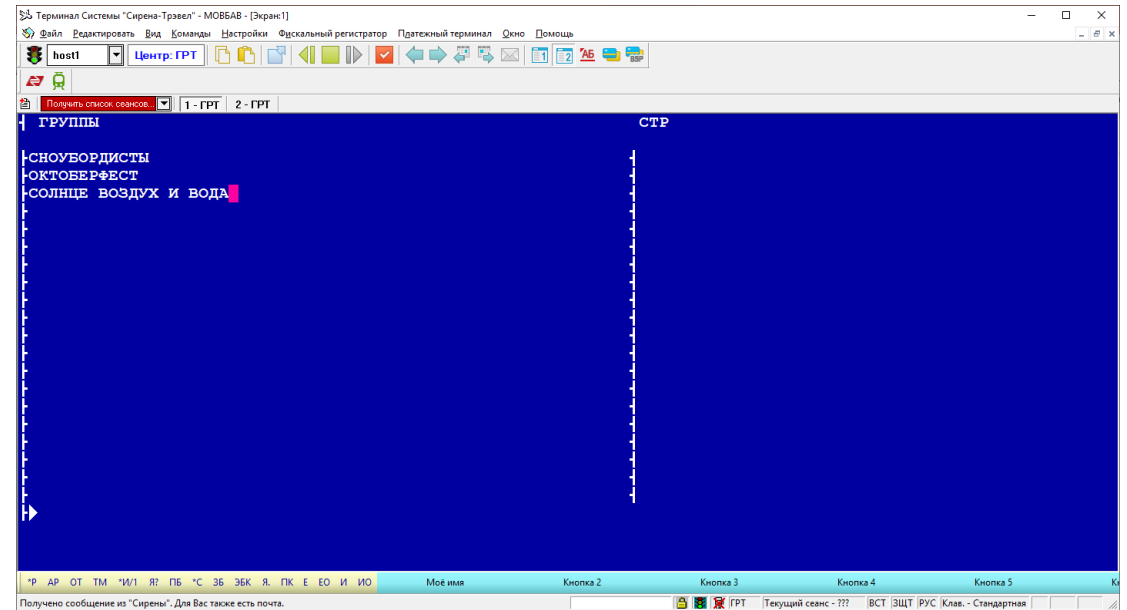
Терминал Системы "Сирена-Трэвел" - MOBБАВ - [Экран:1]

Файл Редактировать Вид Команды Настройки Фискальный регистратор Платежный терминал Окно Помощь

host1 Центр: ГРТ

Получить список сеансов... 1 - ГРТ 2 - ГРТ

ГРУППЫ СТР

СНОУБОРДИСТЫ
ОКТОБЕРФЕСТ
СОЛНЦЕ ВОЗДУХ И ВОДА

*Р АР ОТ ТМ *И/1 Я? ПБ *С ЗБ ЭБК Я. ПК Е ЕО И ИО Моё имя Кнопка 2 Кнопка 3 Кнопка 4 Кнопка 5 К

Получено сообщение из "Сирены". Для Вас также есть почта. ГРТ Текущий сеанс - ??? ВСТ ЗЩТ РУС Клав. - Стандартная